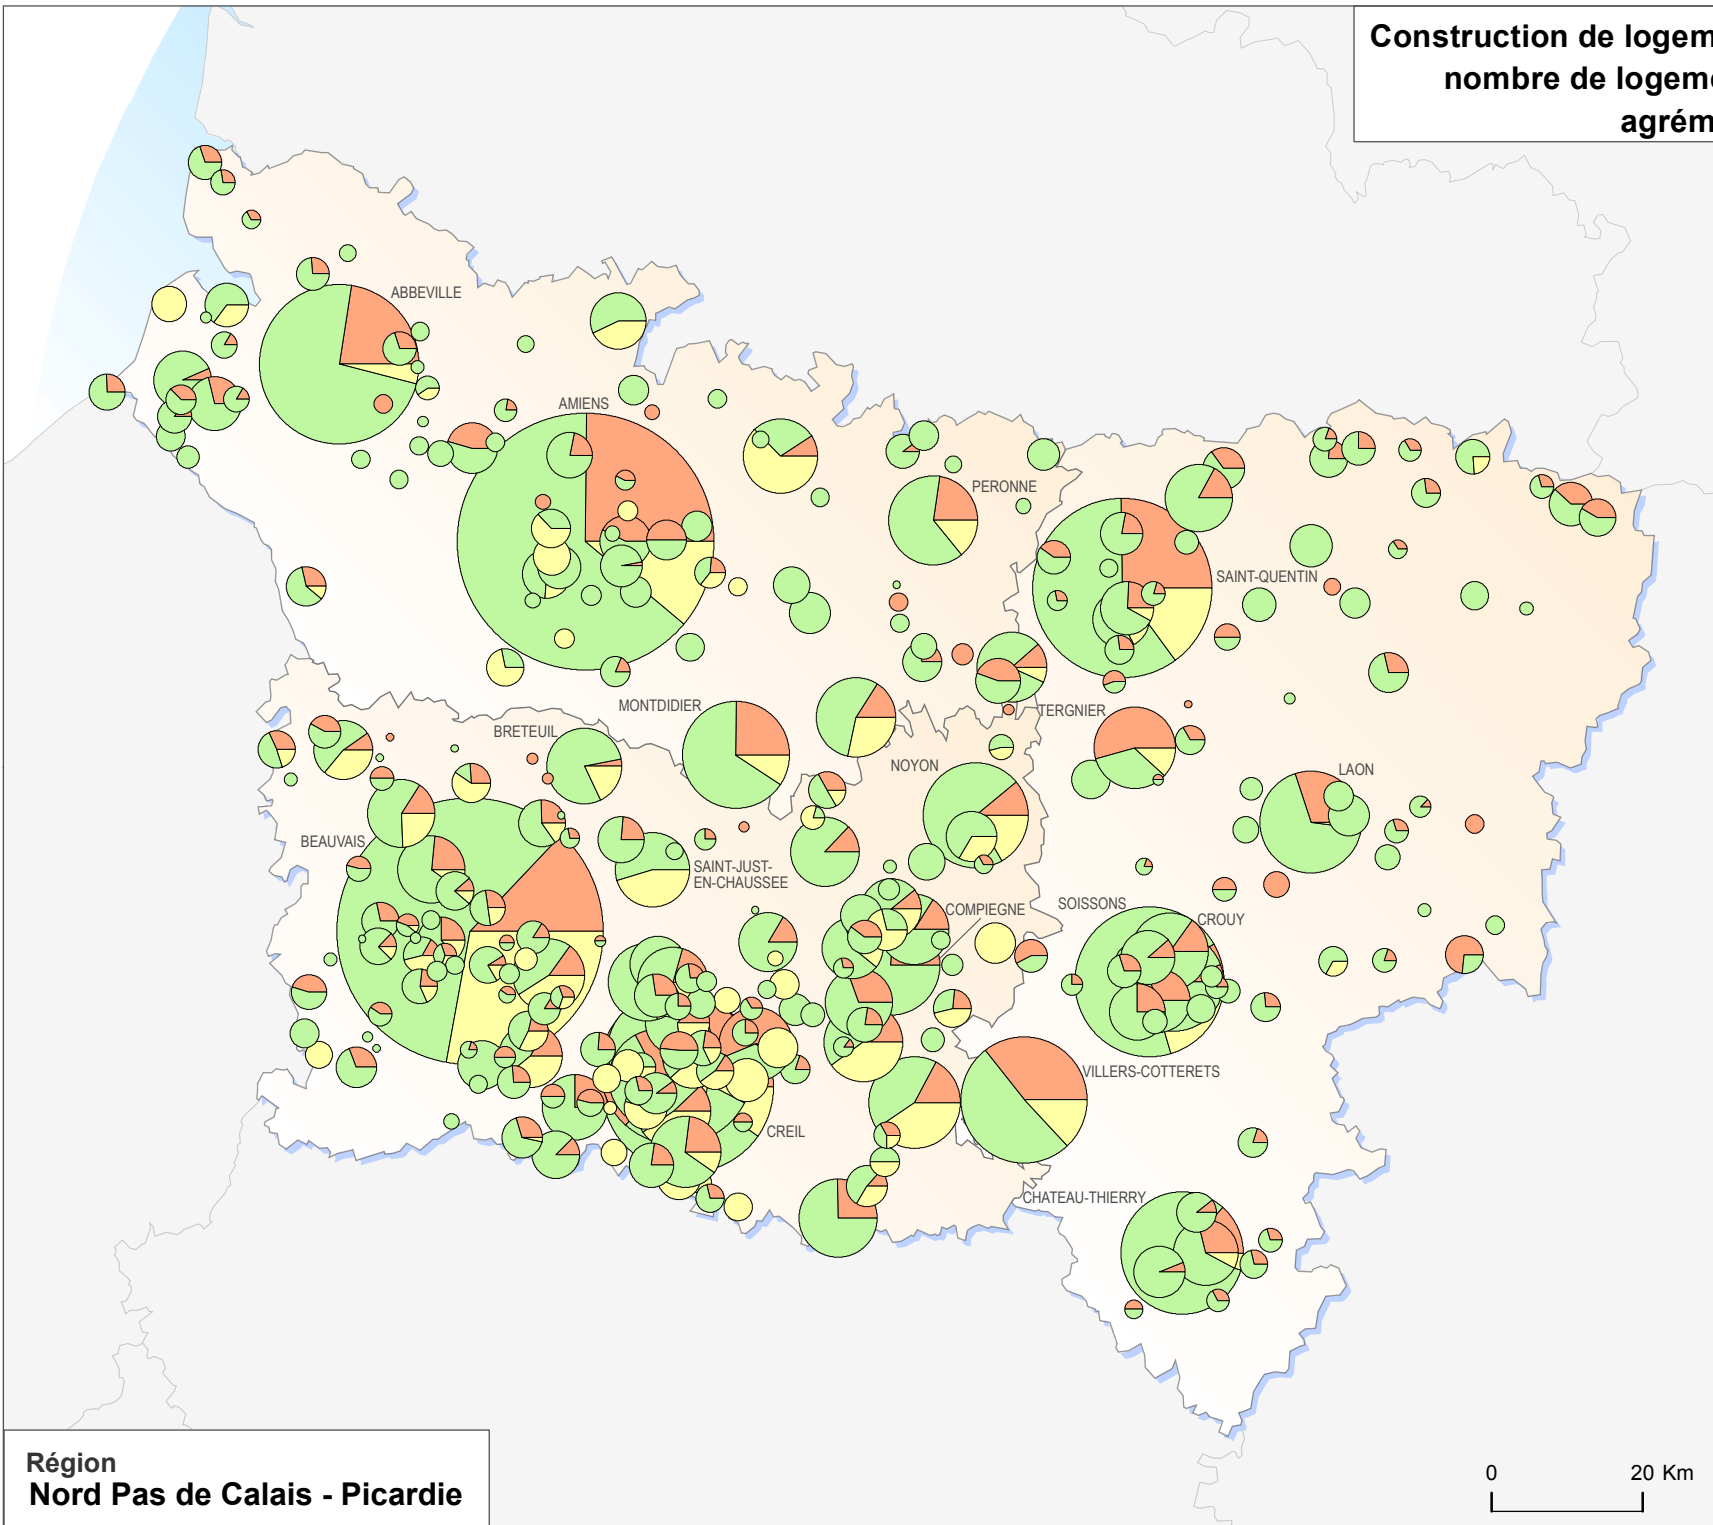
Construction de logem
nombre de logem
agrém

ABBEVILLE
AMIENS
PERONNE
SAINT-QUENTIN
MONTDIDIER
BRETEUIL
TERGNIER
NOYON
LAON
BEAUVAIS
SAINT-JUST-EN-CHAUSSEE
SOISSONS
COMPIEGNE
CROUY
VILLERS-COTTERETS
CREIL
CHATEAU-THIERRY

Région
Nord Pas de Calais - Picardie

0
20 Km